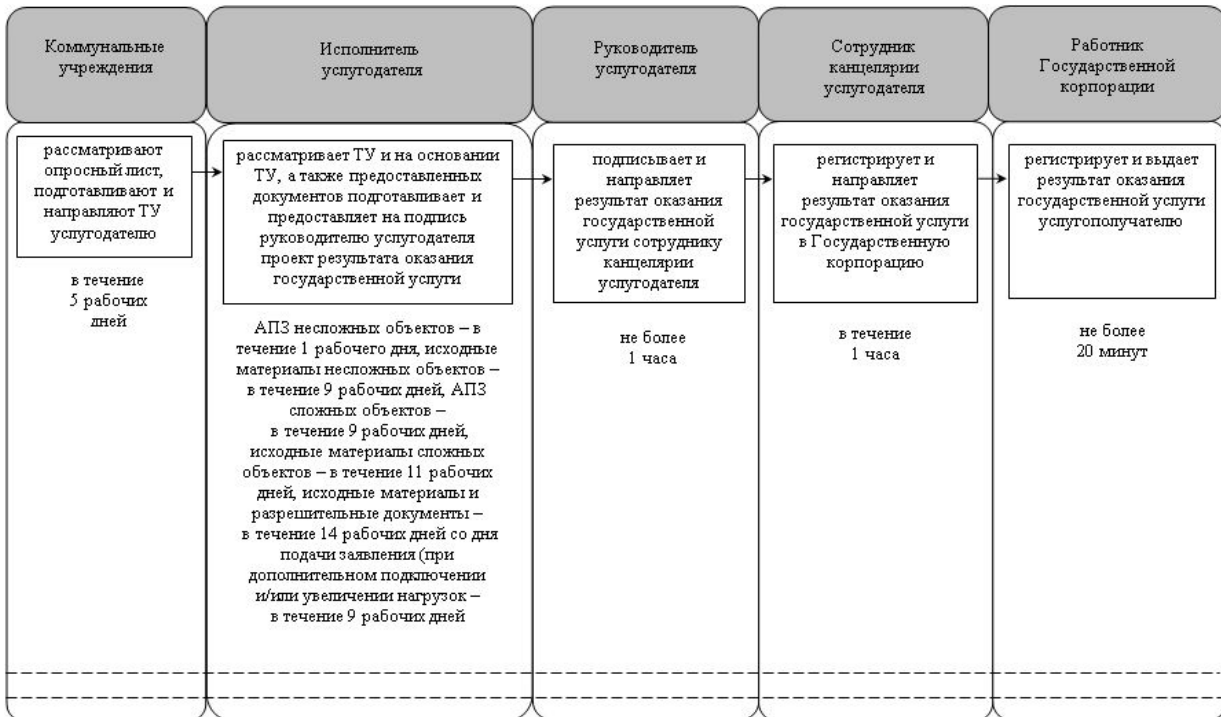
Коммунальные учреждения

Исполнитель услугодателя

Руководитель услугодателя

Сотрудник канцелярии услугодателя

Работник Государственной корпорации

рассматривают опросный лист, подготавливают и направляют ТУ услугодателю

в течение 5 рабочих дней

рассматривает ТУ и на основании ТУ, а также предоставленных документов подготавливает и предоставляет на подпись руководителю услугодателя проект результата оказания государственной услуги

АПЗ несложных объектов – в течение 1 рабочего дня, исходные материалы несложных объектов – в течение 9 рабочих дней, АПЗ сложных объектов – в течение 9 рабочих дней, исходные материалы сложных объектов – в течение 11 рабочих дней, исходные материалы и разрешительные документы – в течение 14 рабочих дней со дня подачи заявления (при дополнительном подключении и/или увеличении нагрузок – в течение 9 рабочих дней

подписывает и направляет результат оказания государственной услуги сотруднику канцелярии услугодателя

не более 1 часа

регистрирует и направляет результат оказания государственной услуги в Государственную корпорацию

в течение 1 часа

регистрирует и выдает результат оказания государственной услуги услугополучателю

не более 20 минут